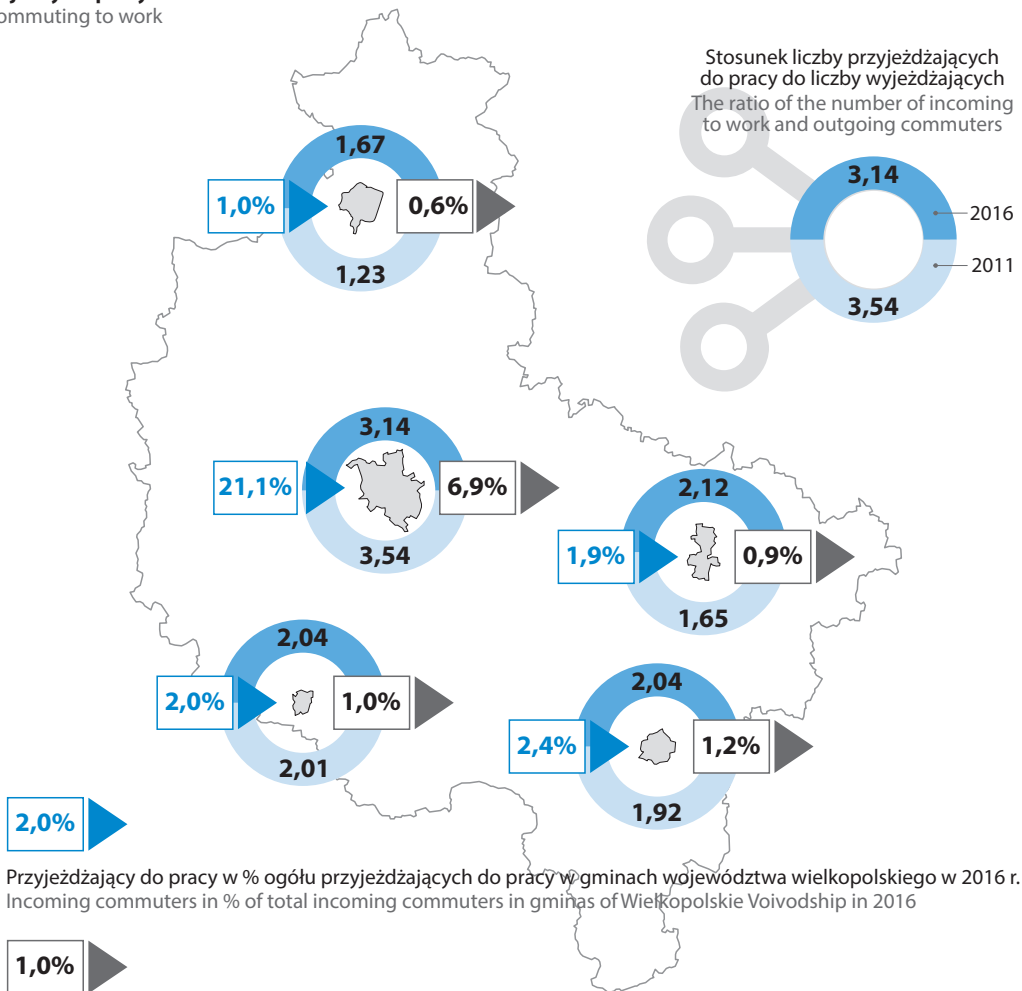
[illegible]
ommuting to work

Stosunek liczby przyjeżdżających do pracy do liczby wyjeżdżających
The ratio of the number of incoming to work and outgoing commuters

3,14
2016
2011
3,54

1,67
1,0%
0,6%
1,23

3,14
21,1%
6,9%
3,54

2,12
1,9%
0,9%
1,65

2,04
2,0%
1,0%
2,01

2,04
2,4%
1,2%
1,92

2,0%

Przyjeżdżający do pracy w % ogółu przyjeżdżających do pracy w gminach województwa wielkopolskiego w 2016 r.
Incoming commuters in % of total incoming commuters in gminas of Wielkopolskie Voivodship in 2016

1,0%